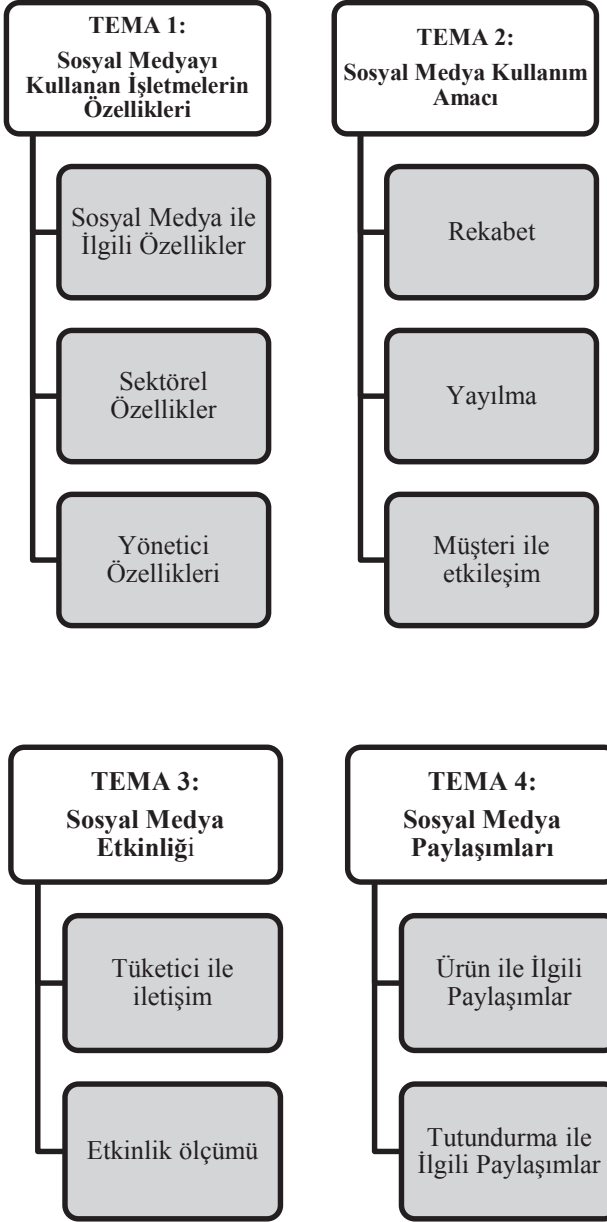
TEMA 1:
Sosyal Medyayı Kullanan İşletmelerin Özellikleri

Sosyal Medya ile İlgili Özellikler

Sektörel Özellikler

Yönetici Özellikleri

TEMA 2:
Sosyal Medya Kullanım Amacı

Rekabet

Yayılma

Müşteri ile etkileşim

TEMA 3:
Sosyal Medya Etkinliği

Tüketici ile iletişim

Etkinlik ölçümü

TEMA 4:
Sosyal Medya Paylaşımları

Ürün ile İlgili Paylaşımlar

Tutundurma ile İlgili Paylaşımlar